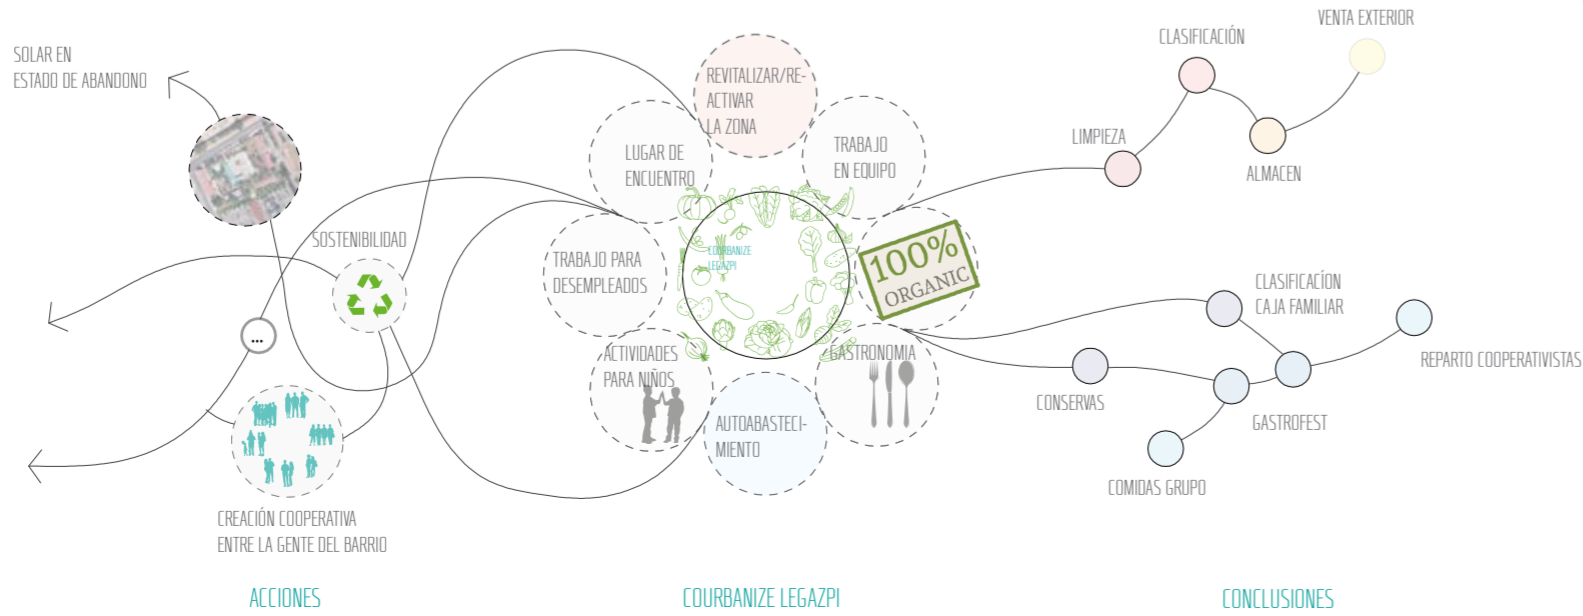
SOLAR EN
ESTADO DE ABANDONO

SOSTENIBILIDAD

...

CREACIÓN COOPERATIVA
ENTRE LA GENTE DEL BARRIO

REVITALIZAR/RE-
ACTIVAR
LA ZONA

LUGAR DE
ENCUENTRO

TRABAJO
EN EQUIPO

TRABAJO PARA
DESEMPLEADOS

COURBANIZE
LEGAZPI

100%
ORGANIC

ACTIVIDADES
PARA NIÑOS

AUTOABASTECI-
MIENTO

GASTRONOMIA

CLASIFICACIÓN

VENTA EXTERIOR

LIMPIEZA

ALMACEN

CLASIFICACÍON
CAJA FAMILIAR

REPARTO COOPERATIVISTAS

CONSERVAS

GASTROFEST

COMIDAS GRUPO

ACCIONES

COURBANIZE LEGAZPI

CONCLUSIONES